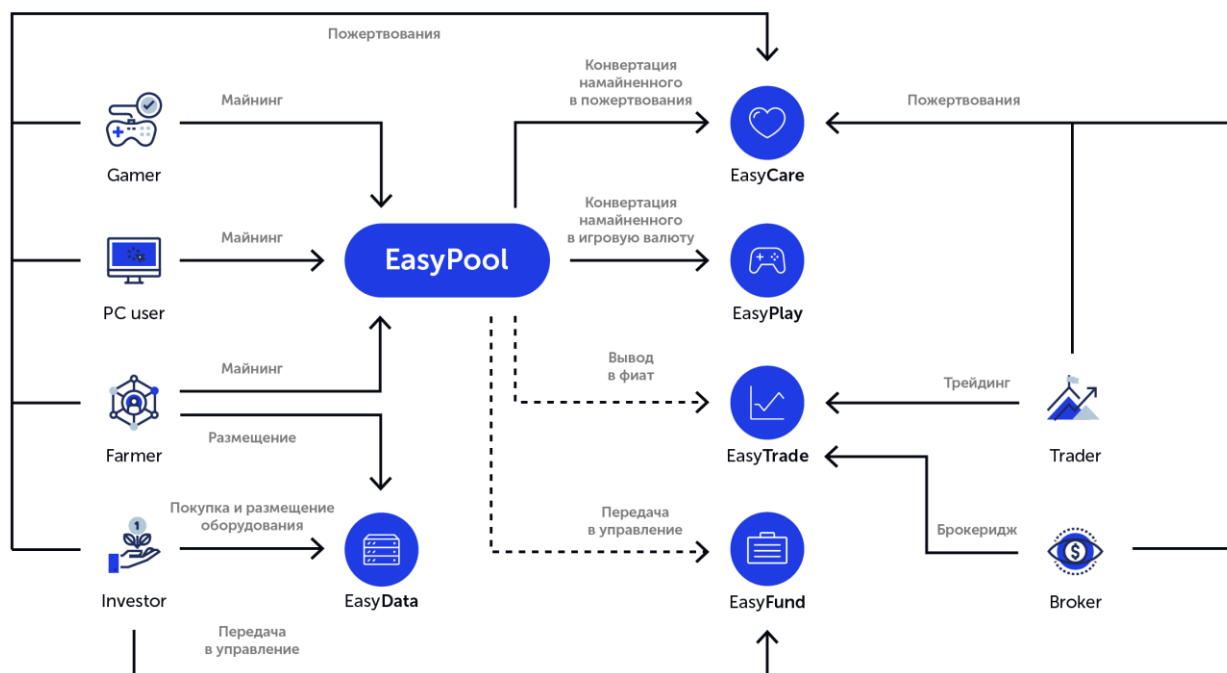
Пожертвования

Майнинг

Gamer

Майнинг

PC user

Майнинг

Farmer

Размещение

Покупка и размещение оборудования

Investor

Передача в управление

EasyPool

EasyData

Конвертация намайненного в пожертвования

EasyCare

Конвертация намайненного в игровую валюту

EasyPlay

Вывод в фиат

EasyTrade

Передача в управление

EasyFund

Пожертвования

Трейдинг

Trader

Брокеридж

Broker